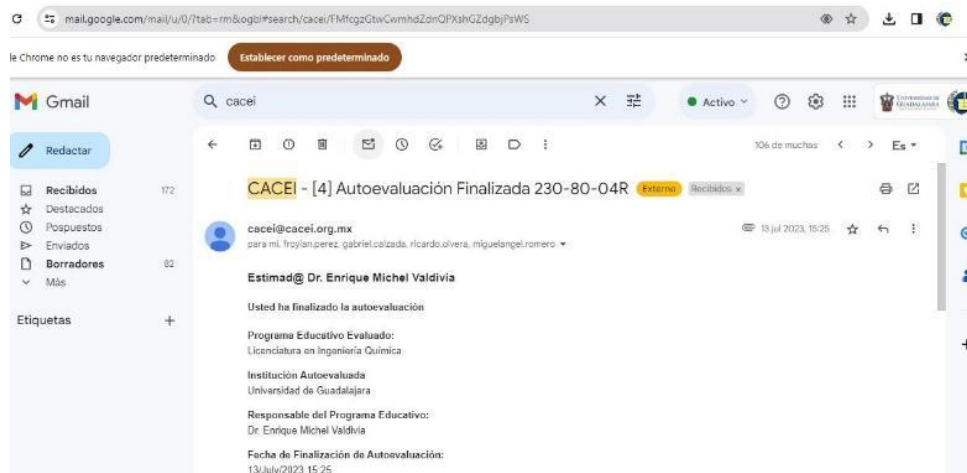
mail.google.com/mail/u/0/?tab=rm&ogbl#search/cacei/FMfcgzGtwCwmhdZdnQPXshGZdgbjPsWS

le Chrome no es tu navegador predeterminado

Establecer como predeterminado

Gmail

cacei

Activo

UNIVERSIDAD DE GUADALAJARA

Redactar

Recibidos 172
Destacados
Pospuestos
Enviados
Borradores 82
Más

Etiquetas +

106 de muchas

Es

CACEI - [4] Autoevaluación Finalizada 230-80-04R Externo Recibidos ×

cacei@cacei.org.mx
para mi, froylan.perez, gabriel.calzada, ricardo.olvera, miguelangel.romero

13 jul 2023, 15:25

Estimad@ Dr. Enrique Michel Valdivia

Usted ha finalizado la autoevaluación

Programa Educativo Evaluado:
Licenciatura en Ingeniería Química

Institución Autoevaluada
Universidad de Guadalajara

Responsable del Programa Educativo:
Dr. Enrique Michel Valdivia

Fecha de Finalización de Autoevaluación:
13/July/2023 15:25